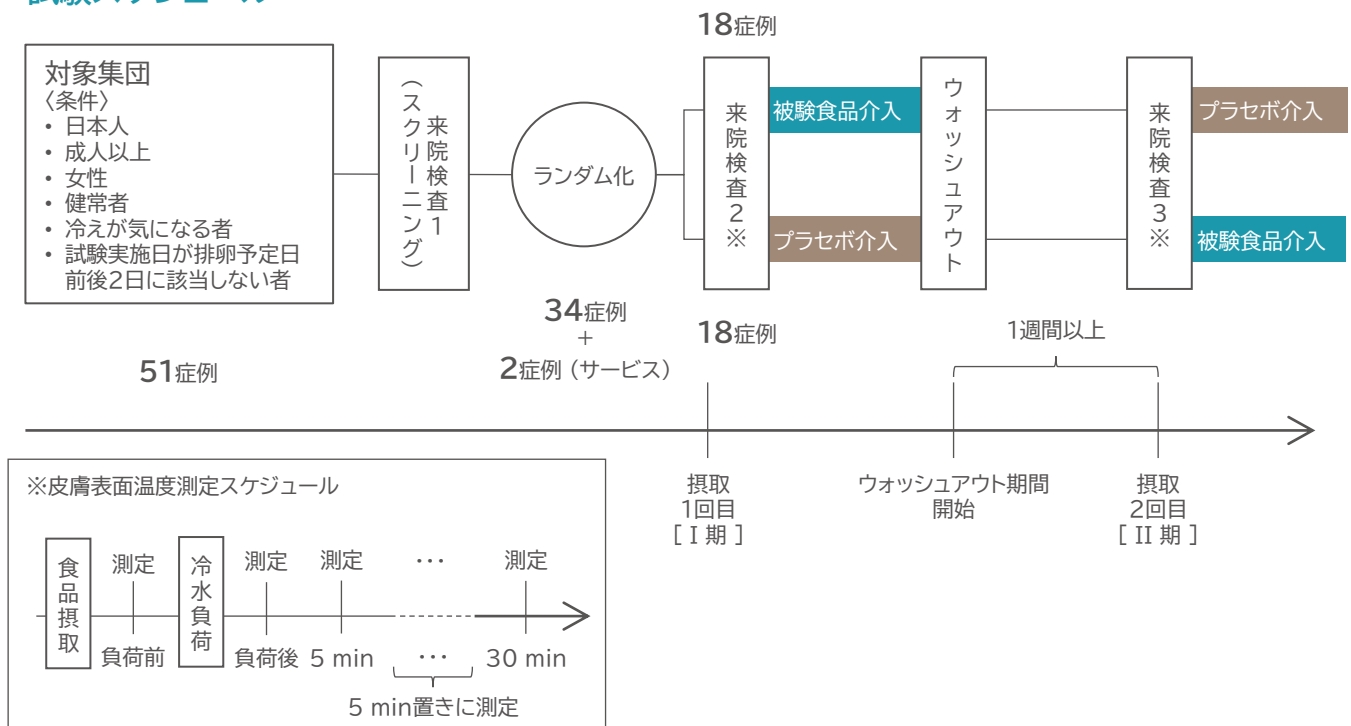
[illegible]

18症例

対象集団
〈条件〉
• 日本人
• 成人以上
• 女性
• 健常者
• 冷えが気になる者
• 試験実施日が排卵予定日前後2日に該当しない者

来院検査1（スクリーニング）

ランダム化

来院検査2※

被験食品介入

プラセボ介入

ウォッシュアウト

来院検査3※

プラセボ介入

被験食品介入

34症例
+
2症例（サービス）

18症例

1週間以上

51症例

※皮膚表面温度測定スケジュール

食品摂取

測定

負荷前

冷水負荷

測定

負荷後

測定

5 min

・・・

・・・

測定

30 min

5 min置きに測定

摂取
1回目
［ I 期 ］

ウォッシュアウト期間
開始

摂取
2回目
［ II 期 ］